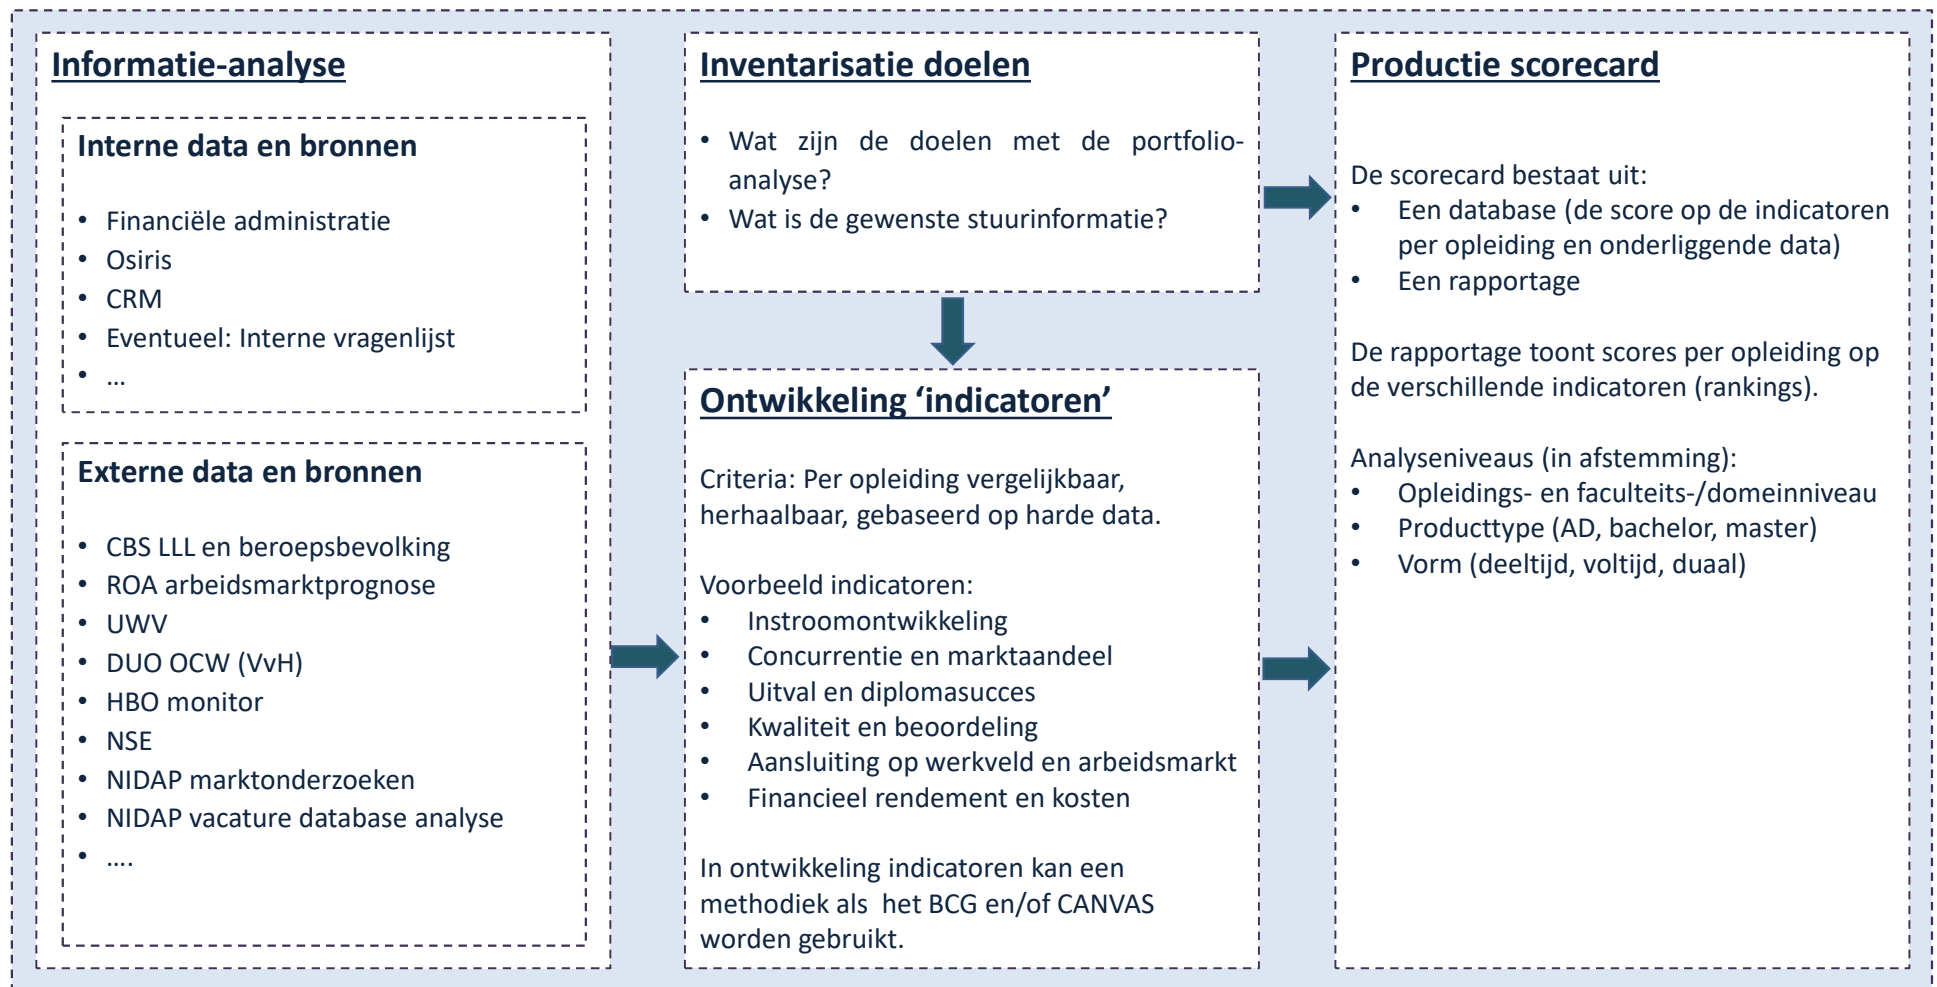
Informatie-analyse

Interne data en bronnen

- Financiële administratie
- Osiris
- CRM
- Eventueel: Interne vragenlijst
- …

Externe data en bronnen

- CBS LLL en beroepsbevolking
- ROA arbeidsmarktprognose
- UWV
- DUO OCW (VvH)
- HBO monitor
- NSE
- NIDAP marktonderzoeken
- NIDAP vacature database analyse
- ….

Inventarisatie doelen

- Wat zijn de doelen met de portfolio-analyse?
- Wat is de gewenste stuurinformatie?

Ontwikkeling 'indicatoren'

Criteria: Per opleiding vergelijkbaar, herhaalbaar, gebaseerd op harde data.

Voorbeeld indicatoren:
- Instroomontwikkeling
- Concurrentie en marktaandeel
- Uitval en diplomasucces
- Kwaliteit en beoordeling
- Aansluiting op werkveld en arbeidsmarkt
- Financieel rendement en kosten

In ontwikkeling indicatoren kan een methodiek als het BCG en/of CANVAS worden gebruikt.

Productie scorecard

De scorecard bestaat uit:
- Een database (de score op de indicatoren per opleiding en onderliggende data)
- Een rapportage

De rapportage toont scores per opleiding op de verschillende indicatoren (rankings).

Analyseniveaus (in afstemming):
- Opleidings- en faculteits-/domeinniveau
- Producttype (AD, bachelor, master)
- Vorm (deeltijd, voltijd, duaal)